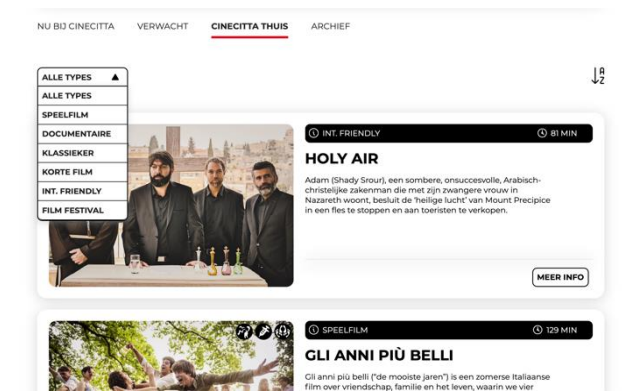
NU BIJ CINECITTA VERWACHT CINECITTA THUIS ARCHIEF

ALLE TYPES
ALLE TYPES
SPEELFILM
DOCUMENTAIRE
KLASSIEKER
KORTE FILM
INT. FRIENDLY
FILM FESTIVAL

A Z

INT. FRIENDLY
81 MIN

HOLY AIR

Adam (Shady Srour), een sombere, onsuccesvolle, Arabisch-christelijke zakenman die met zijn zwangere vrouw in Nazareth woont, besluit de 'heilige lucht' van Mount Precipice in een fles te stoppen en aan toeristen te verkopen.

MEER INFO

SPEELFILM
129 MIN

GLI ANNI PIÙ BELLI

Gli anni più belli ("de mooiste jaren") is een zomerse Italiaanse film over vriendschap, familie en het leven, waarin we vier